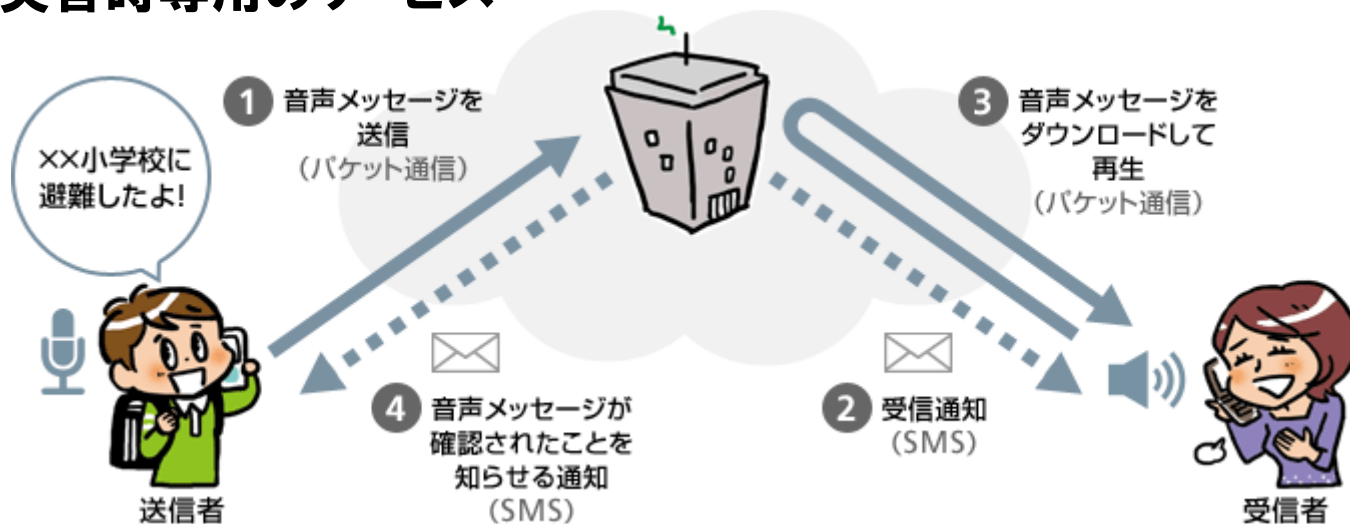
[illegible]

1 音声メッセージを送信
（パケット通信）

3 音声メッセージをダウンロードして再生
（パケット通信）

××小学校に避難したよ!

4 音声メッセージが確認されたことを知らせる通知
（SMS）

2 受信通知
（SMS）

送信者

受信者